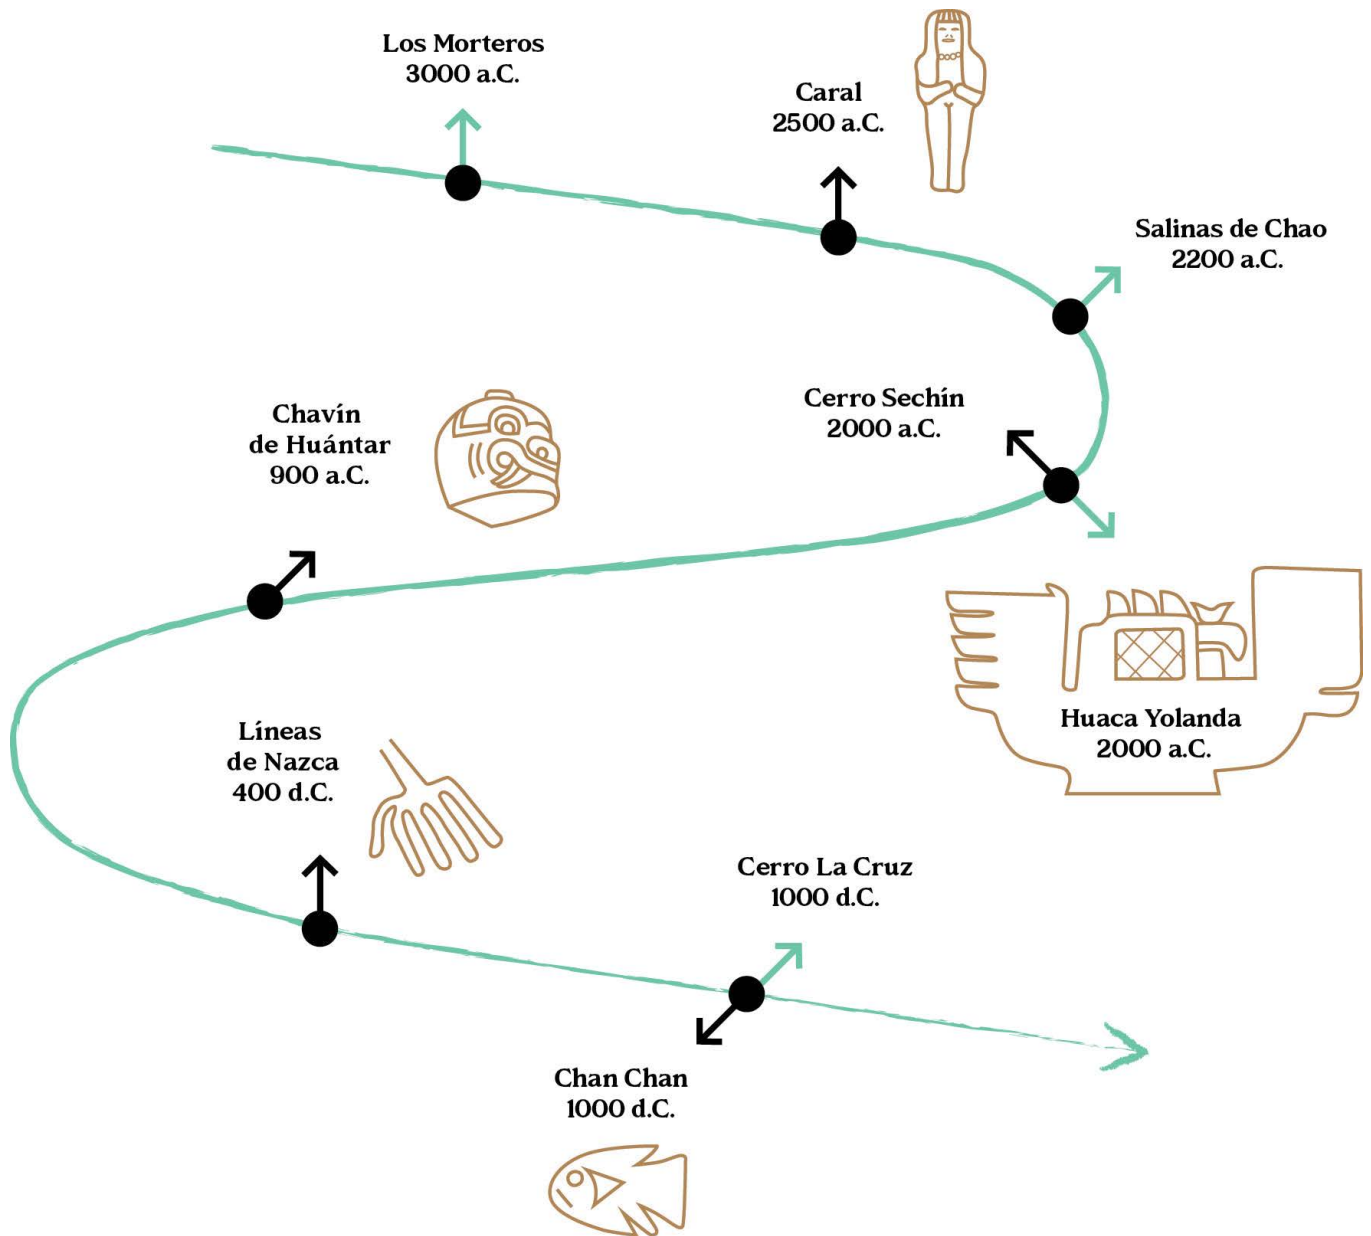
Los Morteros
3000 a.C.

Caral
2500 a.C.

Salinas de Chao
2200 a.C.

Cerro Sechín
2000 a.C.

Chavín
de Huántar
900 a.C.

Huaca Yolanda
2000 a.C.

Líneas
de Nazca
400 d.C.

Cerro La Cruz
1000 d.C.

Chan Chan
1000 d.C.